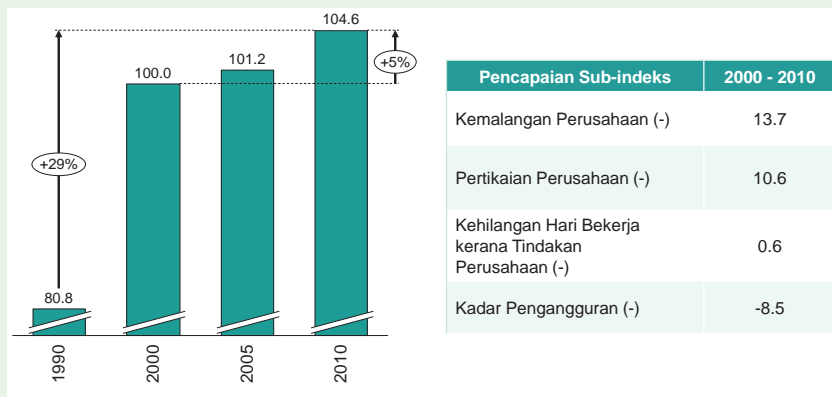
104.6

+5%

100.0

101.2

+29%

80.8

1990

2000

2005

2010

| Pencapaian Sub-indeks | 2000 - 2010 |
|---|---|
| Kemalangan Perusahaan (-) | 13.7 |
| Pertikaian Perusahaan (-) | 10.6 |
| Kehilangan Hari Bekerja kerana Tindakan Perusahaan (-) | 0.6 |
| Kadar Pengangguran (-) | -8.5 |